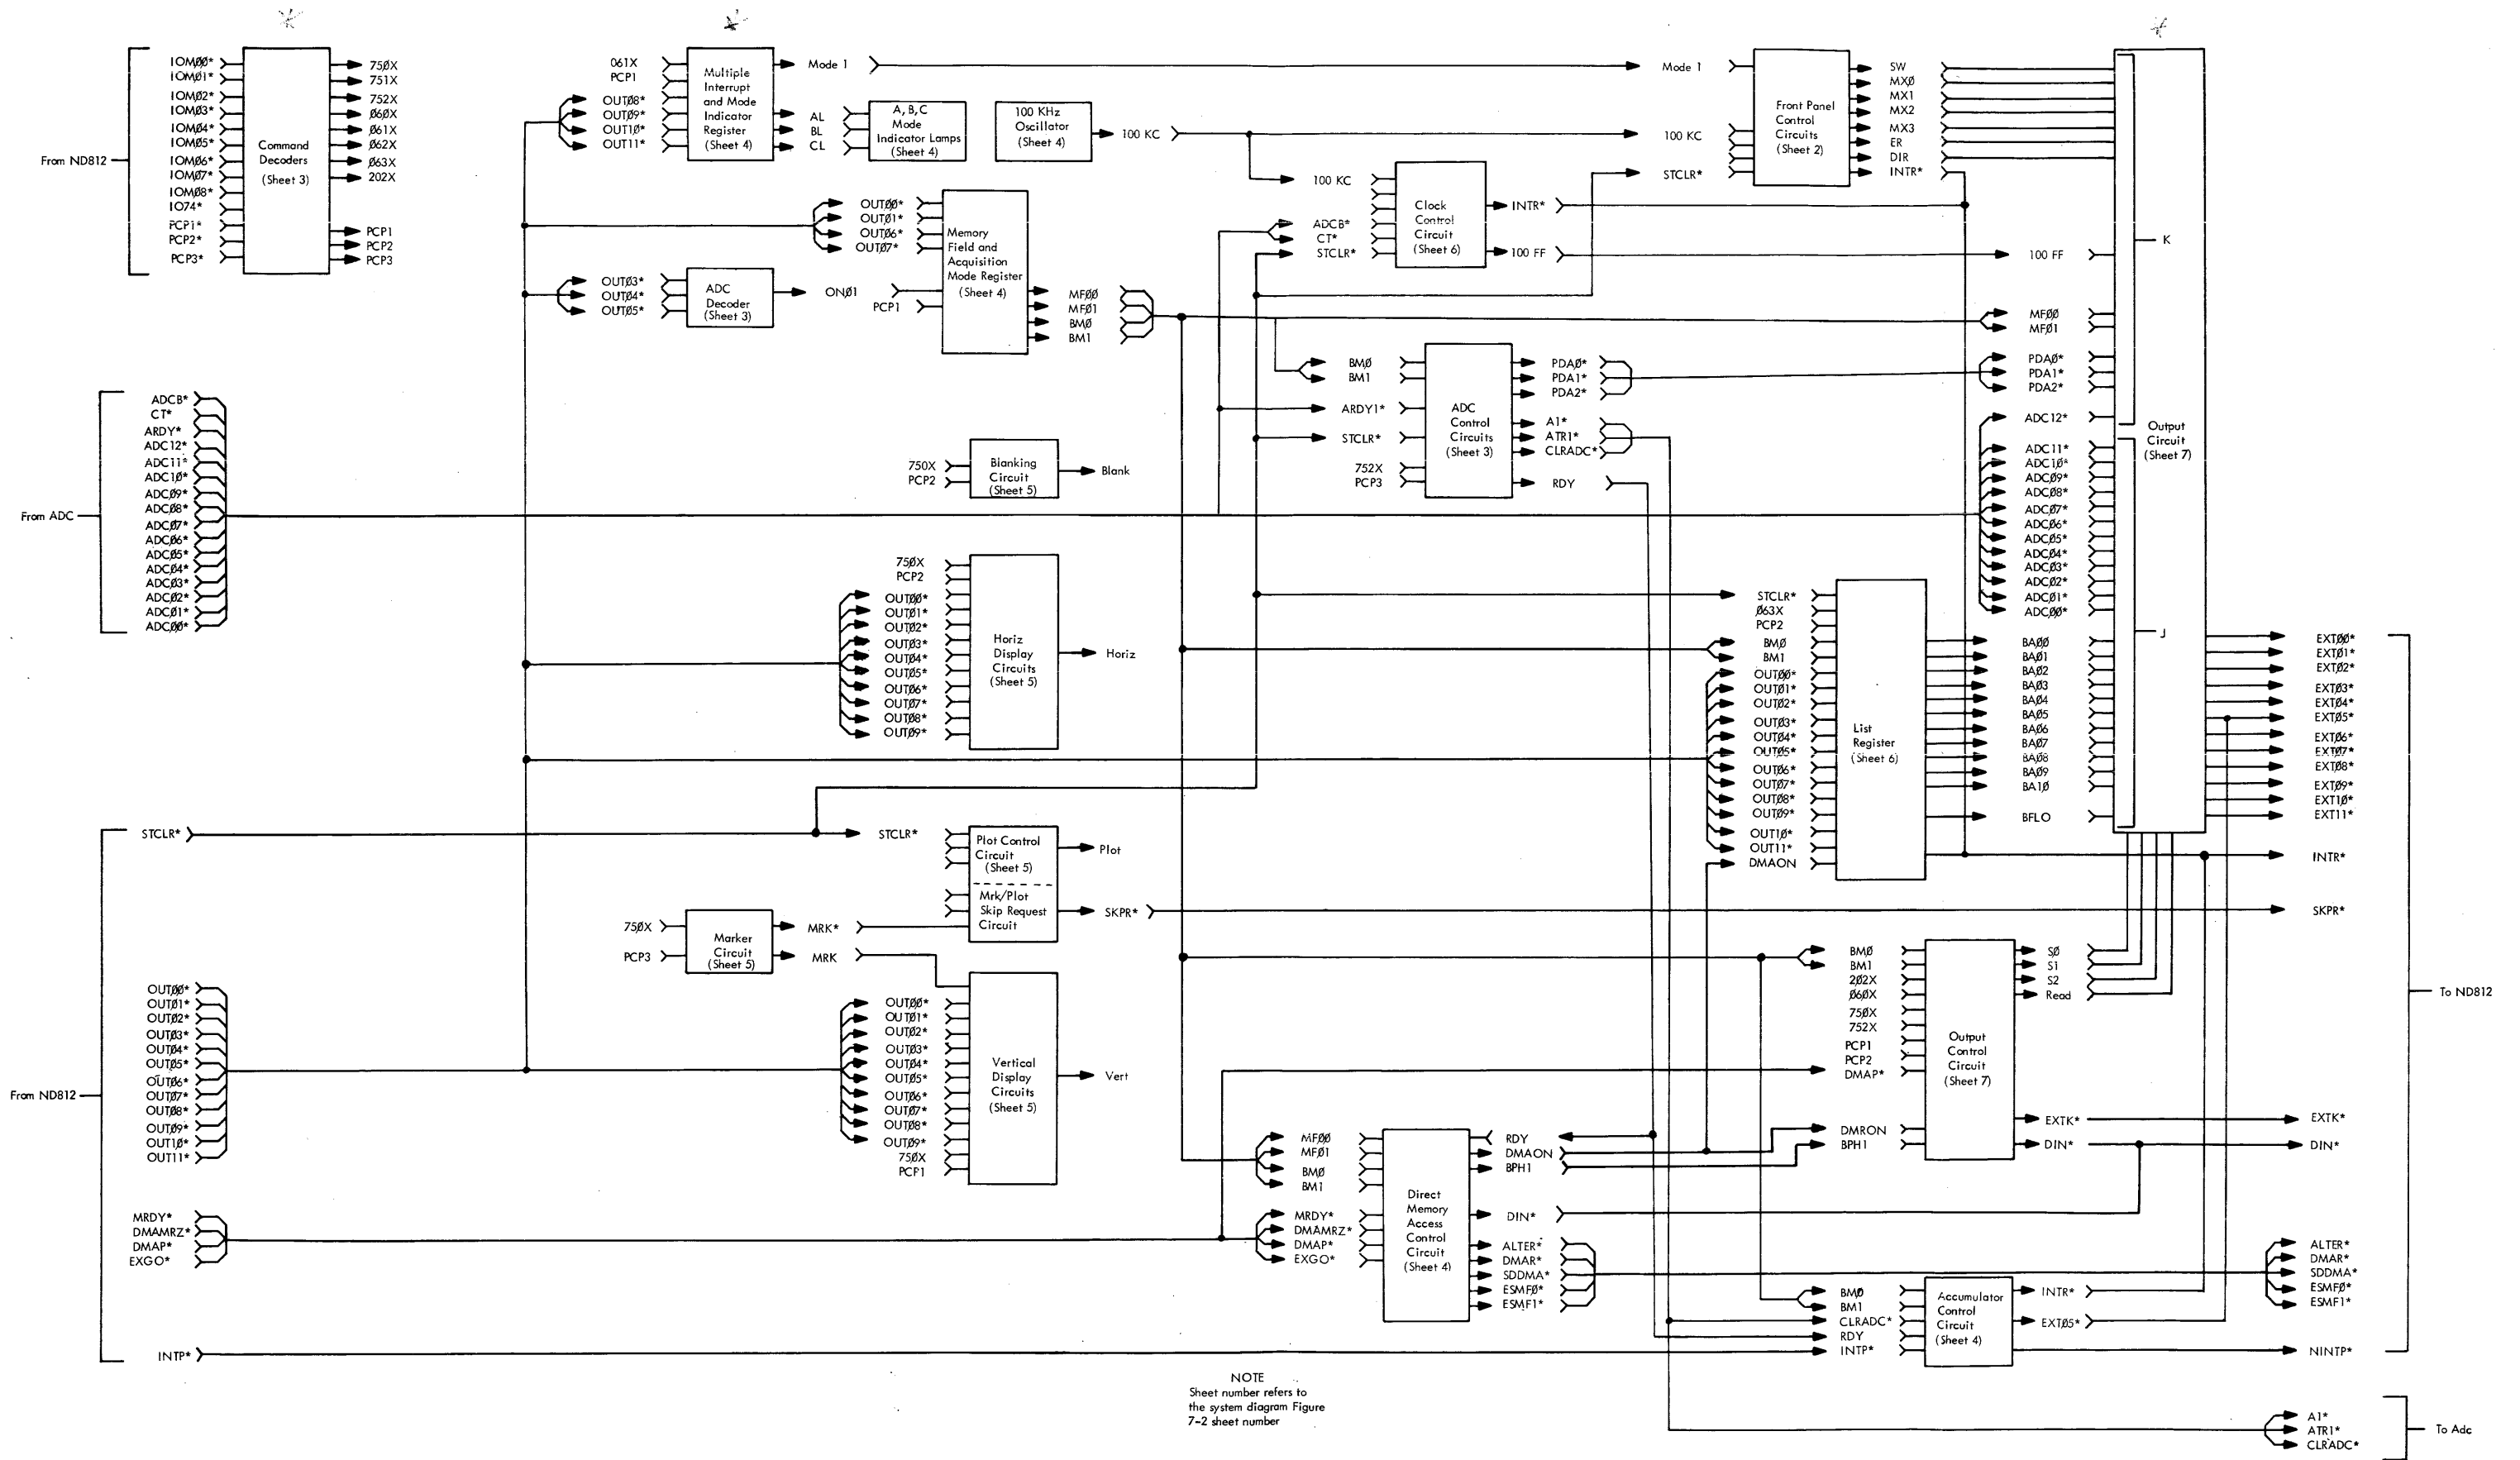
From ND812
IOMØØ*
IOMØ1*
IOMØ2*
IOMØ3*
IOMØ4*
IOMØ5*
IOMØ6*
IOMØ7*
IOMØ8*
IO74*
PCP1*
PCP2*
PCP3*

Command Decoders (Sheet 3)

75ØX
751X
752X
Ø6ØX
Ø61X
Ø62X
Ø63X
202X
PCP1
PCP2
PCP3

061X
PCP1
OUTØ8*
OUTØ9*
OUT1Ø*
OUT11*

Multiple Interrupt and Mode Indicator Register (Sheet 4)

Mode 1
AL
BL
CL

A, B, C Mode Indicator Lamps (Sheet 4)

100 KHz Oscillator (Sheet 4)

100 KC

Mode 1
100 KC
STCLR*

Front Panel Control Circuits (Sheet 2)

SW
MXØ
MX1
MX2
MX3
ER
DIR
INTR*

OUTØØ*
OUTØ1*
OUTØ6*
OUTØ7*

Memory Field and Acquisition Mode Register (Sheet 4)

100 KC
ADCB*
CT*
STCLR*

Clock Control Circuit (Sheet 6)

INTR*
100 FF

100 FF

K

OUTØ3*
OUTØ4*
OUTØ5*

ADC Decoder (Sheet 3)

ONØ1
PCP1

MFØØ
MFØ1
BMØ
BM1

MFØØ
MFØ1

BMØ
BM1

ADC Control Circuits (Sheet 3)

PDAØ*
PDA1*
PDA2*

PDAØ*
PDA1*
PDA2*

ARDY1*
STCLR*
752X
PCP3

A1*
ATR1*
CLRADC*
RDY

ADC12*

From ADC
ADCB*
CT*
ARDY*
ADC12*
ADC11*
ADC1Ø*
ADCØ9*
ADCØ8*
ADCØ7*
ADCØ6*
ADCØ5*
ADCØ4*
ADCØ3*
ADCØ2*
ADCØ1*
ADCØØ*

750X
PCP2

Blanking Circuit (Sheet 5)

Blank

ADC11*
ADC1Ø*
ADCØ9*
ADCØ8*
ADCØ7*
ADCØ6*
ADCØ5*
ADCØ4*
ADCØ3*
ADCØ2*
ADCØ1*
ADCØØ*

Output Circuit (Sheet 7)

75ØX
PCP2
OUTØØ*
OUTØ1*
OUTØ2*
OUTØ3*
OUTØ4*
OUTØ5*
OUTØ6*
OUTØ7*
OUTØ8*
OUTØ9*

Horiz Display Circuits (Sheet 5)

Horiz

STCLR*
Ø63X
PCP2
BMØ
BM1
OUTØØ*
OUTØ1*
OUTØ2*
OUTØ3*
OUTØ4*
OUTØ5*
OUTØ6*
OUTØ7*
OUTØ8*
OUTØ9*
OUT1Ø*
OUT11*
DMAON

List Register (Sheet 6)

BAØØ
BAØ1
BAØ2
BAØ3
BAØ4
BAØ5
BAØ6
BAØ7
BAØ8
BAØ9
BA1Ø
BFLO

J

EXTØØ*
EXTØ1*
EXTØ2*
EXTØ3*
EXTØ4*
EXTØ5*
EXTØ6*
EXTØ7*
EXTØ8*
EXTØ9*
EXT1Ø*
EXT11*

STCLR*
STCLR*

Plot Control Circuit (Sheet 5)
Mrk/Plot Skip Request Circuit

Plot
SKPR*

INTR*
SKPR*

75ØX
PCP3

Marker Circuit (Sheet 5)

MRK*
MRK

BMØ
BM1
2Ø2X
Ø6ØX
75ØX
752X
PCP1
PCP2
DMAP*

Output Control Circuit (Sheet 7)

SØ
S1
S2
Read

To ND812

From ND812
OUTØØ*
OUTØ1*
OUTØ2*
OUTØ3*
OUTØ4*
OUTØ5*
OUTØ6*
OUTØ7*
OUTØ8*
OUTØ9*
OUT1Ø*
OUT11*

OUTØØ*
OUTØ1*
OUTØ2*
OUTØ3*
OUTØ4*
OUTØ5*
OUTØ6*
OUTØ7*
OUTØ8*
OUTØ9*
75ØX
PCP1

Vertical Display Circuits (Sheet 5)

Vert

DMRON
BPH1

EXTK*
DIN*

EXTK*
DIN*

MFØØ
MFØ1
BMØ
BM1

Direct Memory Access Control Circuit (Sheet 4)

RDY
DMAON
BPH1

DIN*

MRDY*
DMAMRZ*
DMAP*
EXGO*

MRDY*
DMAMRZ*
DMAP*
EXGO*

ALTER*
DMAR*
SDDMA*
ESMFØ*
ESMF1*

ALTER*
DMAR*
SDDMA*
ESMFØ*
ESMF1*

BMØ
BM1
CLRADC*
RDY
INTP*

Accumulator Control Circuit (Sheet 4)

INTR*
EXTØ5*

INTP*

NINTP*

NOTE
Sheet number refers to the system diagram Figure 7-2 sheet number

A1*
ATR1*
CLRADC*

To Adc